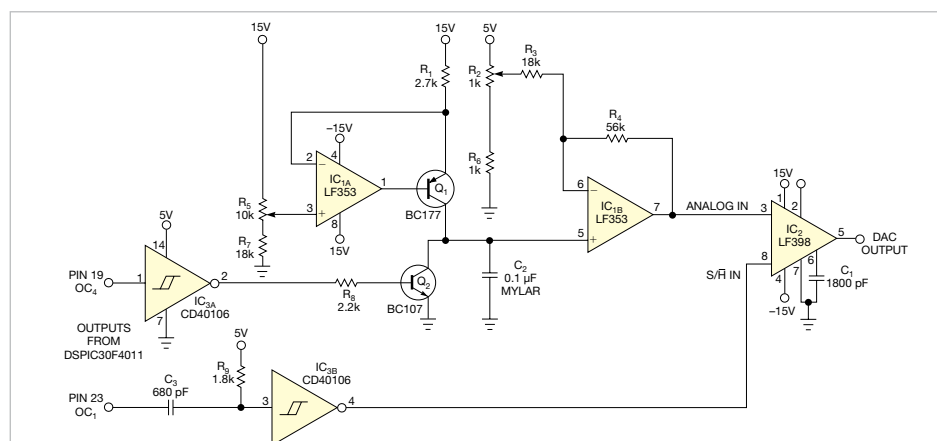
15V
15V
5V
R$_1$ 2.7k
R$_2$ 1k
R$_3$ 18k
R$_4$ 56k
R$_6$ 1k
−15V
2
4
IC$_{1A}$ LF353
1
Q$_1$
3
8
15V
BC177
R$_5$ 10k
R$_7$ 18k
6
IC$_{1B}$ LF353
7
5
ANALOG IN
15V
1
2
3
IC$_2$ LF398
5
DAC OUTPUT
8
S/$\overline{H}$ IN
4
7
6
−15V
C$_1$ 1800 pF
5V
14
1
2
PIN 19 OC$_4$
7
IC$_{3A}$ CD40106
R$_8$ 2.2k
Q$_2$
BC107
C$_2$ 0.1 µF MYLAR
OUTPUTS FROM DSPIC30F4011
5V
R$_9$ 1.8k
IC$_{3B}$ CD40106
PIN 23 OC$_1$
C$_3$ 680 pF
3
4